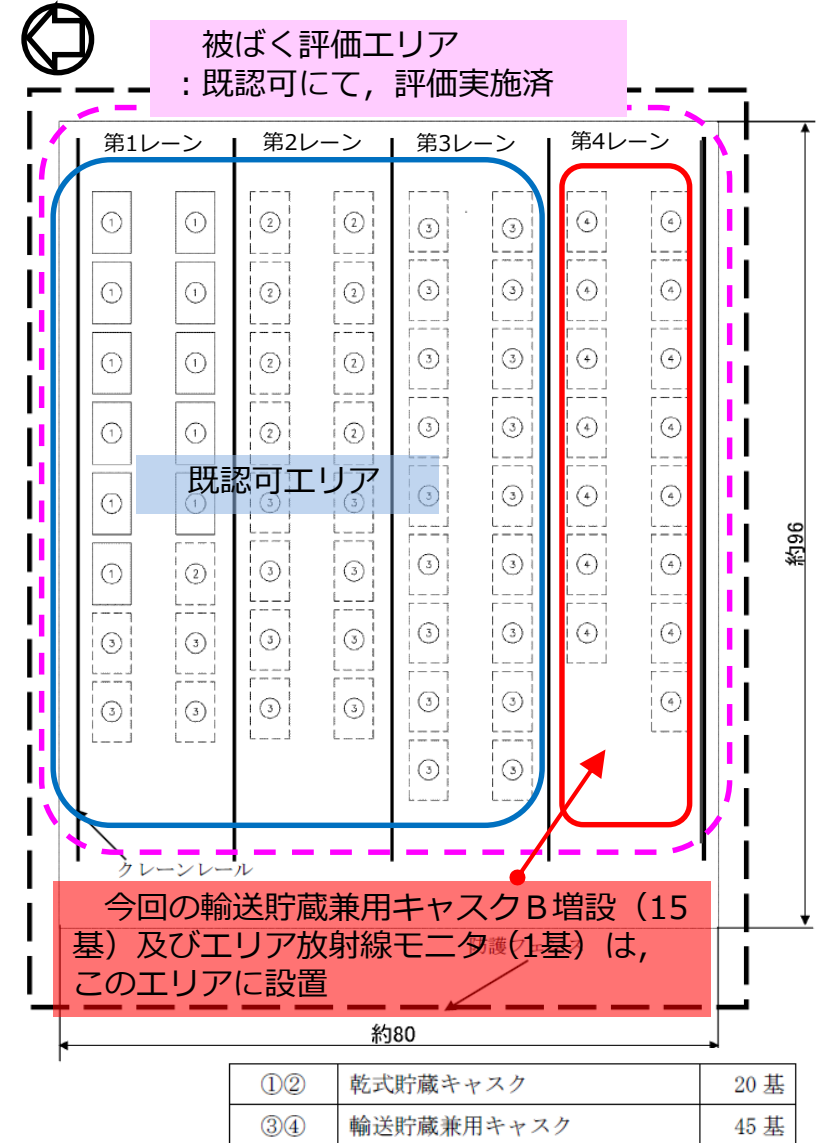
被ばく評価エリア
：既認可にて，評価実施済

第1レーン 第2レーン 第3レーン 第4レーン

①①①①①①①①①①①②③③③③
②②②②②②②②③③③③③③③③③③
③③③③③③③③③③③③③③③③③③
④④④④④④④④④④④④④④④

既認可エリア

約96

クレーンレール

今回の輸送貯蔵兼用キャスクＢ増設（15基）及びエリア放射線モニタ（1基）は，このエリアに設置

防護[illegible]

約80

| ①② | 乾式貯蔵キャスク | 20 基 |
|---|---|---|
| ③④ | 輸送貯蔵兼用キャスク | 45 基 |